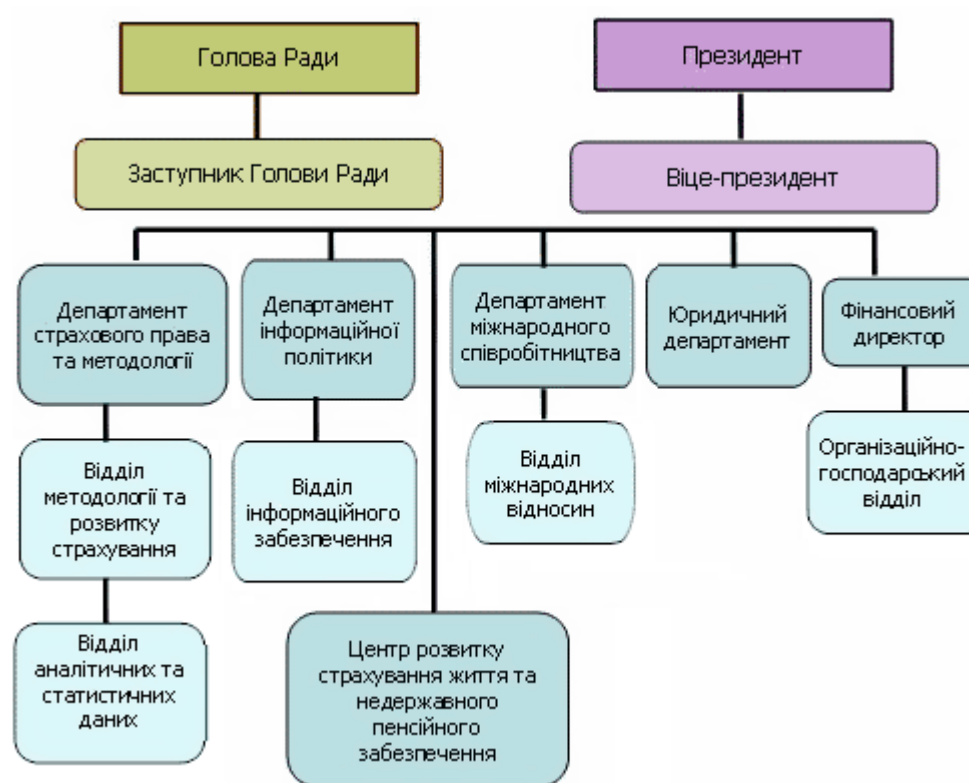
Голова Ради

Президент

Заступник Голови Ради

Віце-президент

Департамент страхового права та методології

Департамент інформаційної політики

Департамент міжнародного співробітництва

Юридичний департамент

Фінансовий директор

Відділ методології та розвитку страхування

Відділ інформаційного забезпечення

Відділ міжнародних відносин

Організаційно-господарський відділ

Відділ аналітичних та статистичних даних

Центр розвитку страхування життя та недержавного пенсійного забезпечення